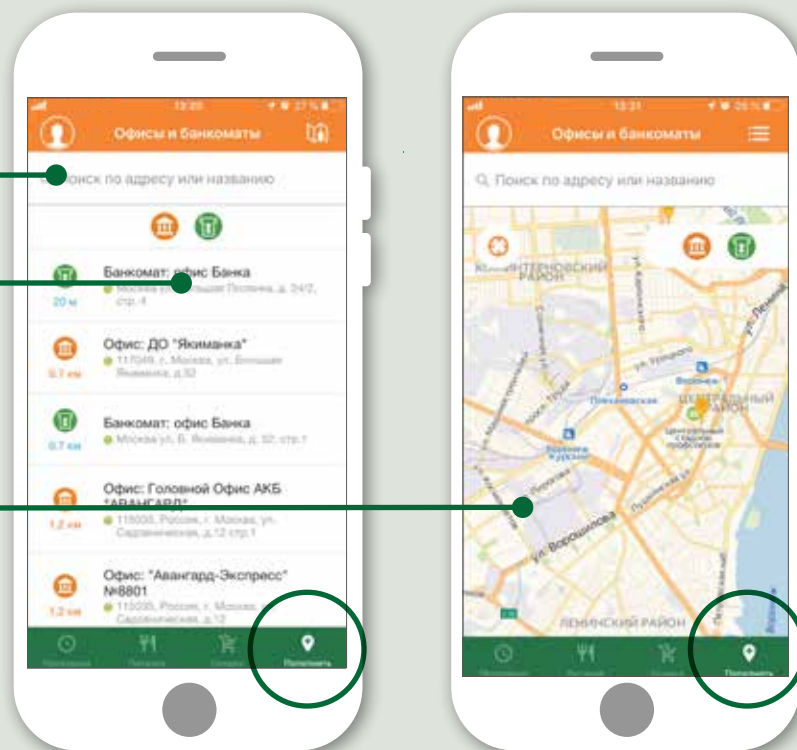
13:20

Офисы и банкоматы

Поиск по адресу или названию

Банкомат: офис Банка
Москва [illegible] Полянка, д. 24/2, стр. 4
20 м

Офис: ДО "Якиманка"
117049, г. Москва, ул. Большая Якиманка, д.32
0.7 км

Банкомат: офис Банка
Москва ул. Б. Якиманка, д. 32, стр.1
0.7 км

Офис: Головной Офис АКБ "АВАНГАРД"
1.2 км
115035, Россия, г. Москва, ул. Садовническая, д.12 стр.1

Офис: "Авангард-Экспресс" №8801
1.2 км
115035, Россия, г. Москва, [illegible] Садовническая, д.12

Пополнить

13:21

Офисы и банкоматы

Поиск по адресу или названию

ОКТЯБРЬСКИЙ РАЙОН
ЦЕНТРАЛЬНЫЙ РАЙОН
Воронеж
Площадь Ленина
Плехановская
ул. Ворошилова
ЛЕНИНСКИЙ РАЙОН

Пополнить